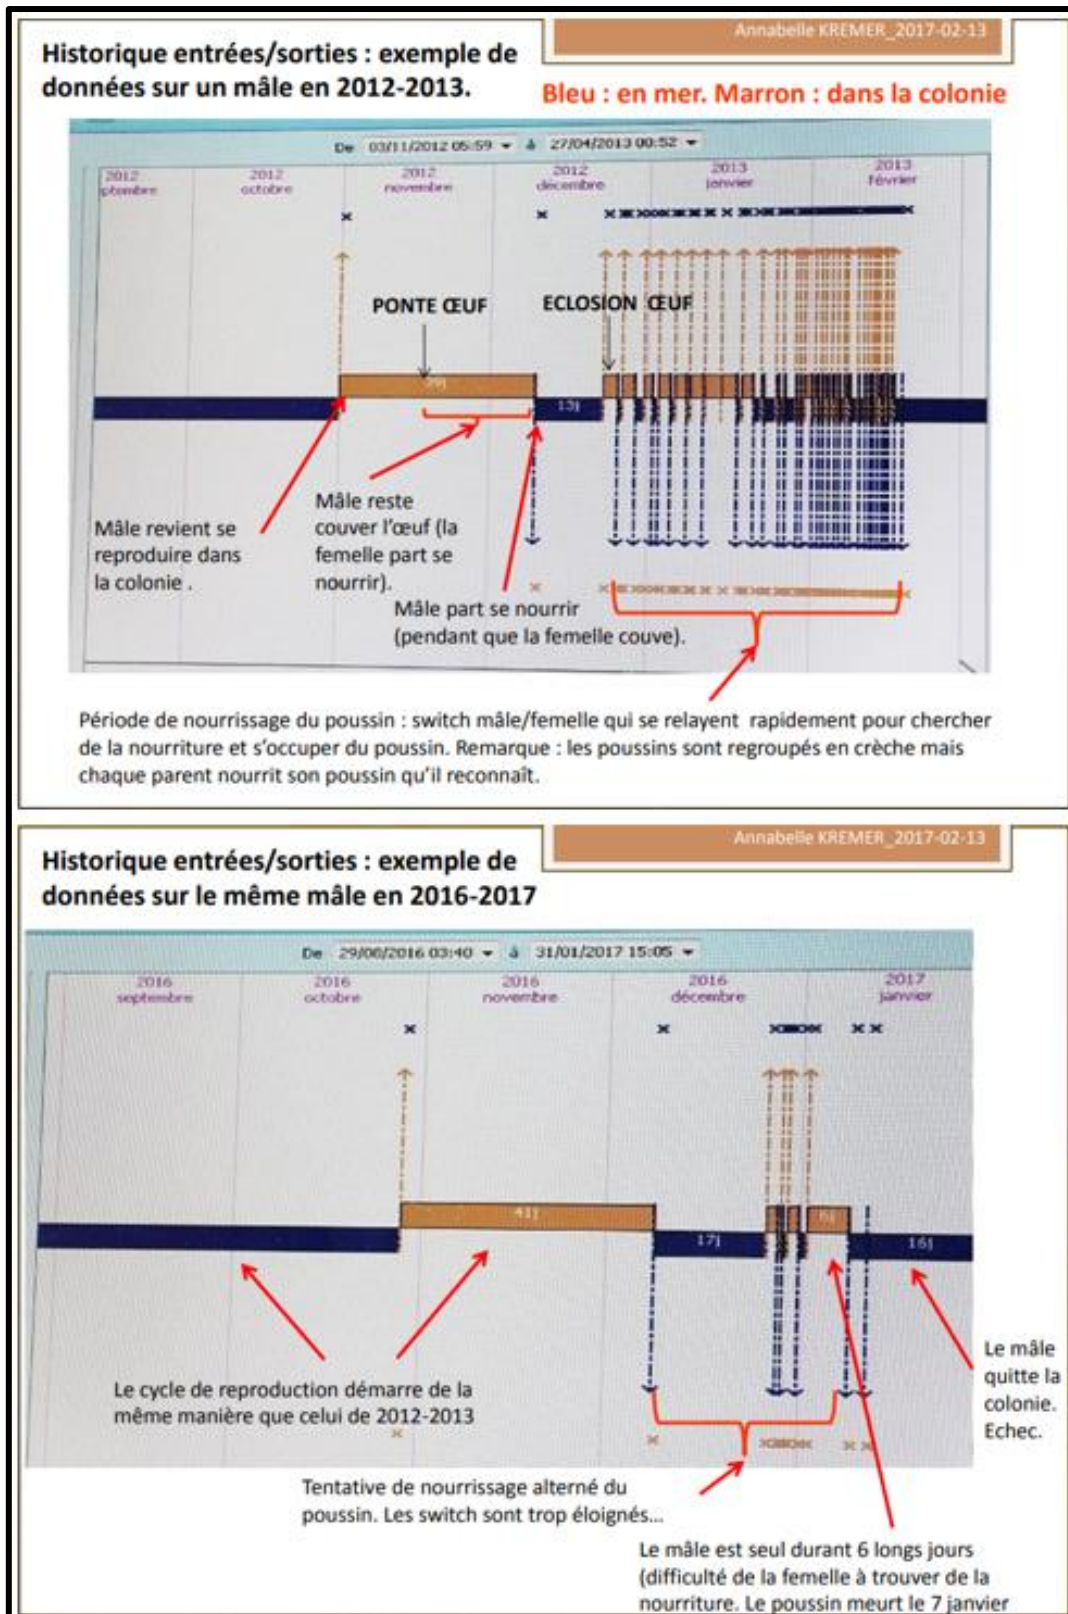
Historique entrées/sorties : exemple de données sur un mâle en 2012-2013.

Annabelle KREMER_2017-02-13

Bleu : en mer. Marron : dans la colonie

De 03/11/2012 05:59 à 27/04/2013 00:52

2012 ptembre
2012 octobre
2012 novembre
2012 décembre
2013 janvier
2013 février

PONTE ŒUF

ECLOSION ŒUF

29j

13j

Mâle revient se reproduire dans la colonie .

Mâle reste couver l'œuf (la femelle part se nourrir).

Mâle part se nourrir (pendant que la femelle couve).

Période de nourrissage du poussin : switch mâle/femelle qui se relayent rapidement pour chercher de la nourriture et s'occuper du poussin. Remarque : les poussins sont regroupés en crèche mais chaque parent nourrit son poussin qu'il reconnaît.

Historique entrées/sorties : exemple de données sur le même mâle en 2016-2017

Annabelle KREMER_2017-02-13

De 29/08/2016 03:40 à 31/01/2017 15:05

2016 septembre
2016 octobre
2016 novembre
2016 décembre
2017 janvier

41j

17j

5j

16j

Le cycle de reproduction démarre de la même manière que celui de 2012-2013

Le mâle quitte la colonie. Echec.

Tentative de nourrissage alterné du poussin. Les switch sont trop éloignés...

Le mâle est seul durant 6 longs jours (difficulté de la femelle à trouver de la nourriture. Le poussin meurt le 7 janvier